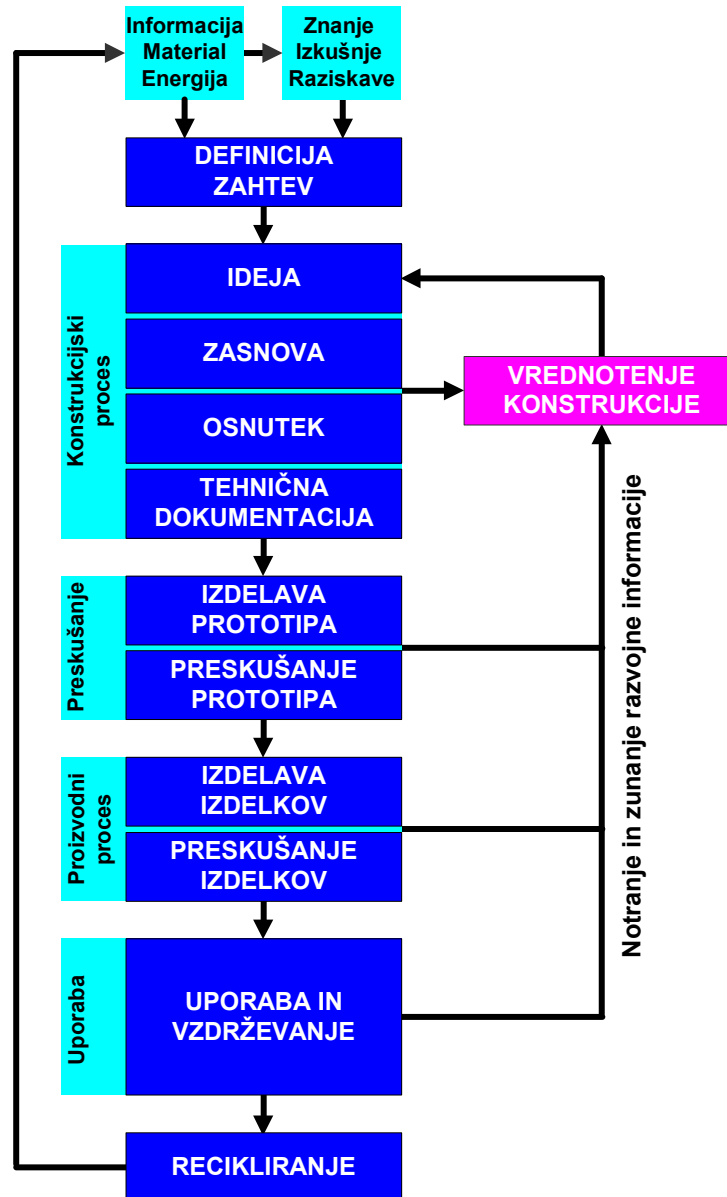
Informacija
Material
Energija

Znanje
Izkušnje
Raziskave

DEFINICIJA
ZAHTEV

Konstrukcijski proces

IDEJA

ZASNOVA

OSNUTEK

TEHNIČNA
DOKUMENTACIJA

VREDNOTENJE
KONSTRUKCIJE

Preskušanje

IZDELAVA
PROTOTIPA

PRESKUŠANJE
PROTOTIPA

Proizvodni proces

IZDELAVA
IZDELKOV

PRESKUŠANJE
IZDELKOV

Uporaba

UPORABA IN
VZDRŽEVANJE

RECIKLIRANJE

Notranje in zunanje razvojne informacije